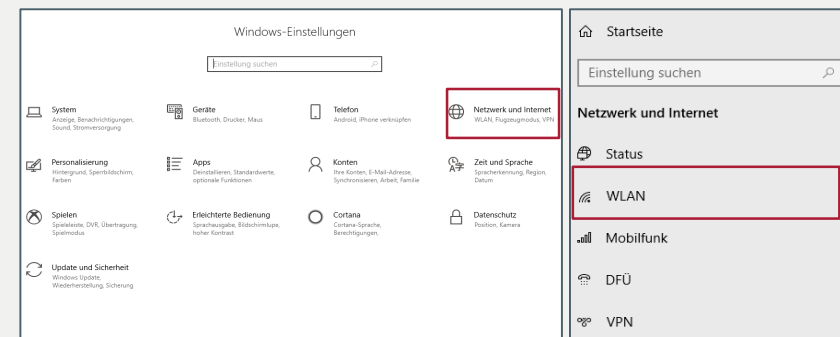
Windows-Einstellungen

Einstellung suchen

System
Anzeige, Benachrichtigungen, Sound, Stromversorgung

Geräte
Bluetooth, Drucker, Maus

Telefon
Android, iPhone verknüpfen

Netzwerk und Internet
WLAN, Flugzeugmodus, VPN

Personalisierung
Hintergrund, Sperrbildschirm, Farben

Apps
Deinstallieren, Standardwerte, optionale Funktionen

Konten
Ihre Konten, E-Mail-Adresse, Synchronisieren, Arbeit, Familie

Zeit und Sprache
Spracherkennung, Region, Datum

Spielen
Spieleleiste, DVR, Übertragung, Spielmodus

Erleichterte Bedienung
Sprachausgabe, Bildschirmlupe, hoher Kontrast

Cortana
Cortana-Sprache, Berechtigungen,

Datenschutz
Position, Kamera

Update und Sicherheit
Windows Update, Wiederherstellung, Sicherung

Startseite

Einstellung suchen

Netzwerk und Internet

Status

WLAN

Mobilfunk

DFÜ

VPN